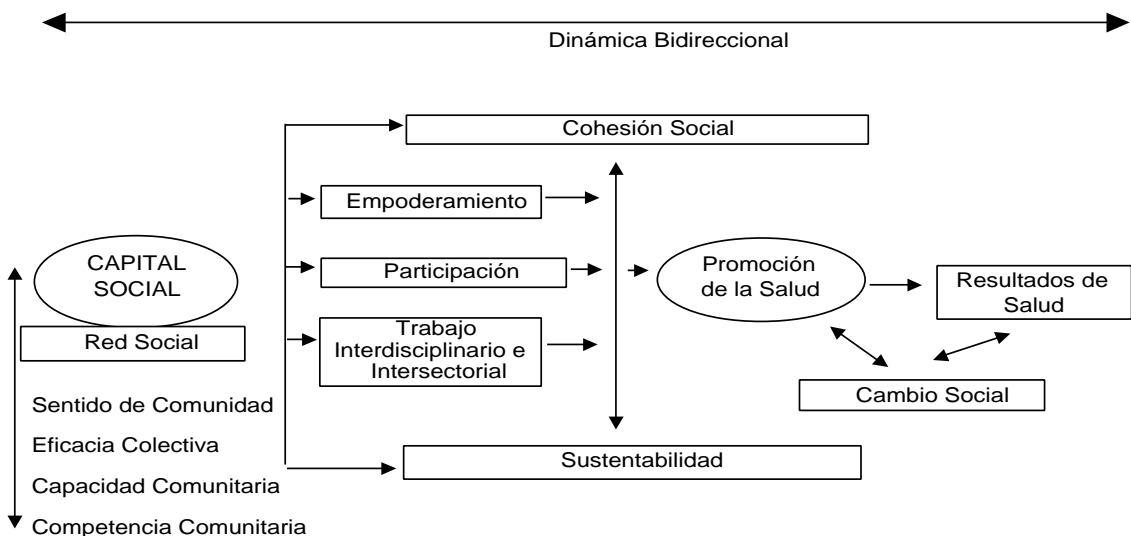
Dinámica Bidireccional

Cohesión Social

Empoderamiento

CAPITAL SOCIAL

Participación

Promoción de la Salud

Resultados de Salud

Red Social

Trabajo Interdisciplinario e Intersectorial

Cambio Social

Sentido de Comunidad

Eficacia Colectiva

Sustentabilidad

Capacidad Comunitaria

Competencia Comunitaria